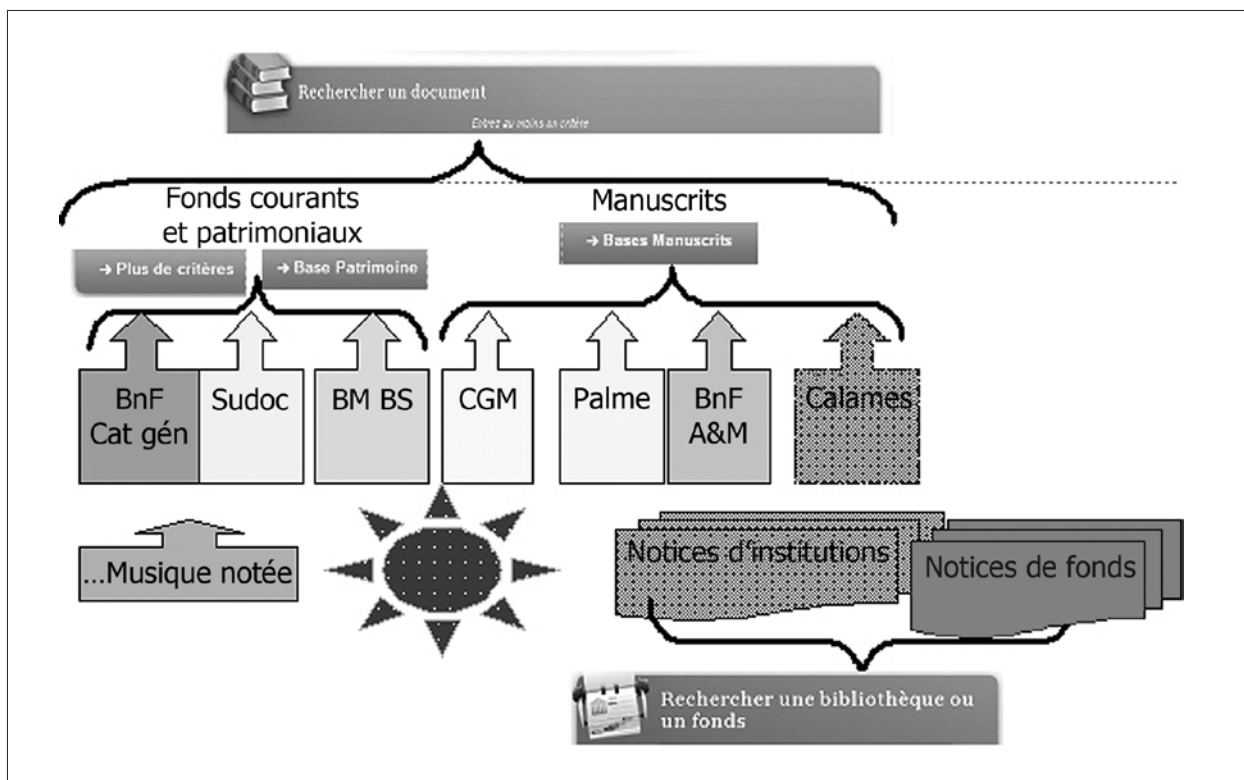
Rechercher un document
Entrez au moins un critère

Fonds courants et patrimoniaux

Manuscrits

→ Plus de critères

→ Base Patrimoine

→ Bases Manuscrits

BnF Cat gén

Sudoc

BM BS

CGM

Palme

BnF A&M

Calames

...Musique notée

Notices d'institutions

Notices de fonds

Rechercher une bibliothèque ou un fonds